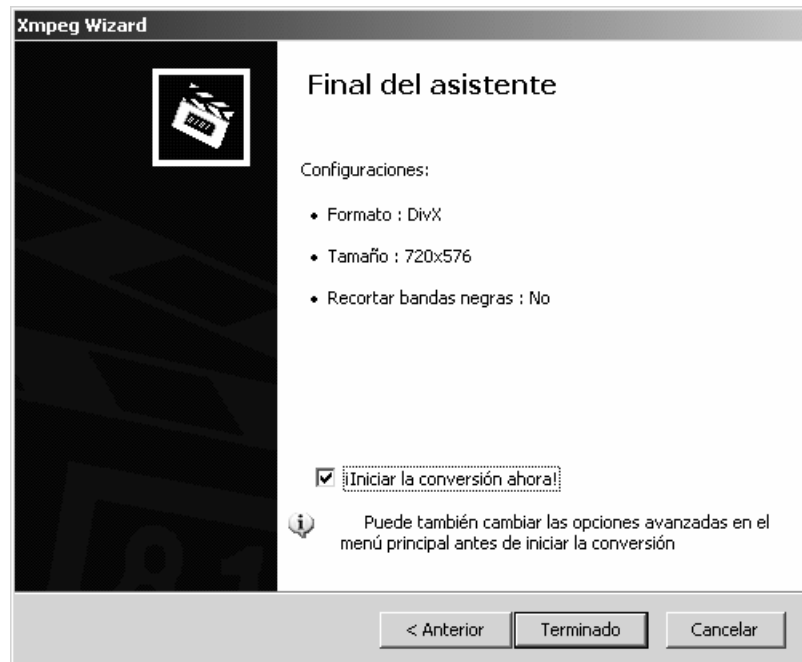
Xmpeg Wizard

Final del asistente

Configuraciones:

• Formato : DivX

• Tamaño : 720x576

• Recortar bandas negras : No

☑ ¡Iniciar la conversión ahora!

Puede también cambiar las opciones avanzadas en el menú principal antes de iniciar la conversión

< Anterior | Terminado | Cancelar